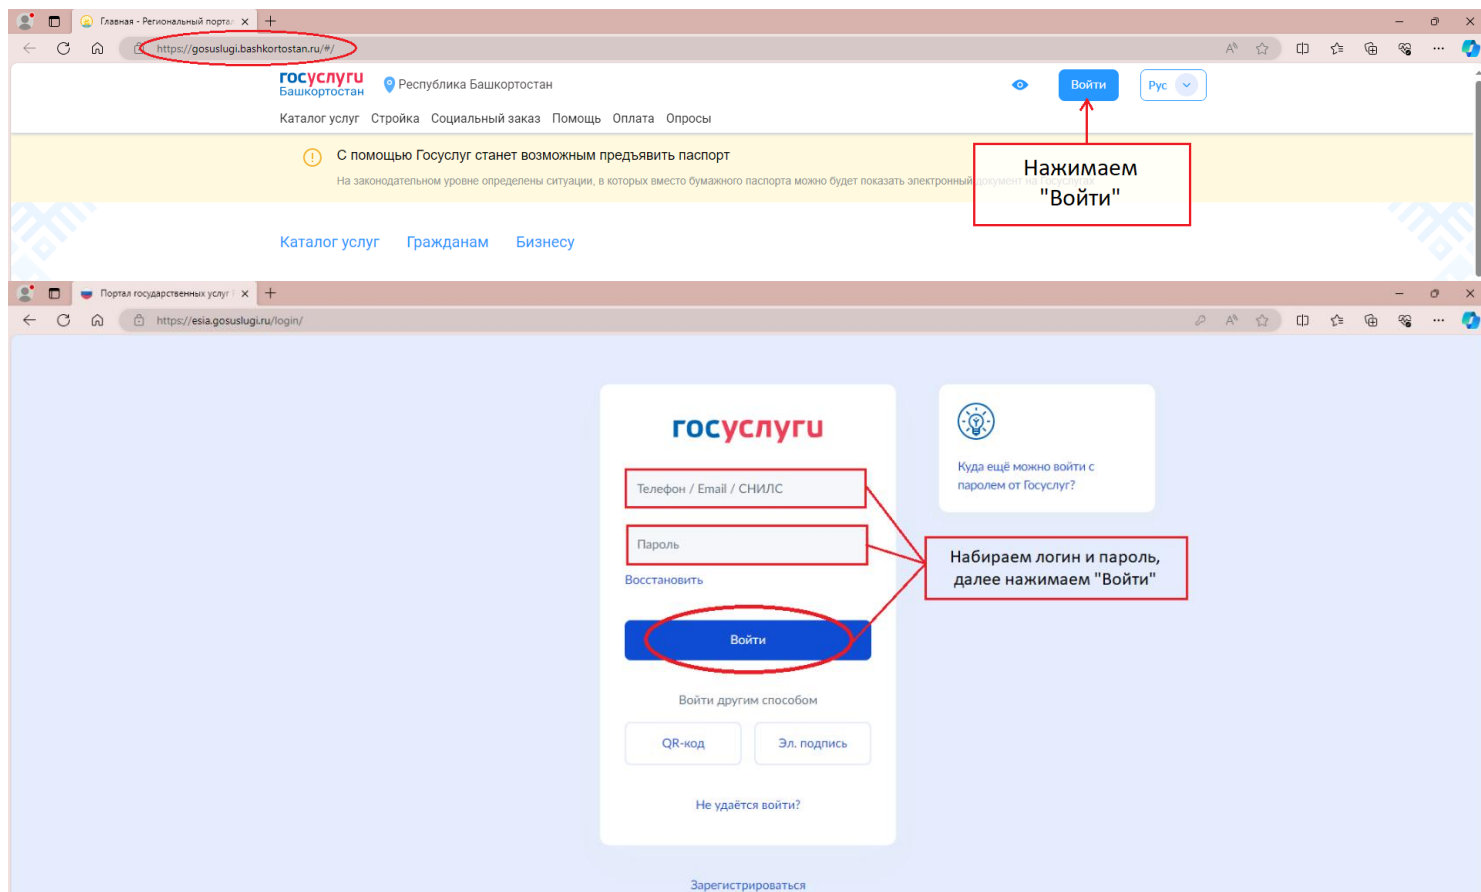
Главная - Региональный портал

https://gosuslugi.bashkortostan.ru/#/

госуслуги Башкортостан

Республика Башкортостан

Войти

Рус

Каталог услуг Стройка Социальный заказ Помощь Оплата Опросы

С помощью Госуслуг станет возможным предъявить паспорт

На законодательном уровне определены ситуации, в которых вместо бумажного паспорта можно будет показать электронный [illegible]

Нажимаем "Войти"

Каталог услуг Гражданам Бизнесу

Портал государственных услуг

https://esia.gosuslugi.ru/login/

госуслуги

Телефон / Email / СНИЛС

Пароль

Восстановить

Войти

Войти другим способом

QR-код

Эл. подпись

Не удаётся войти?

Зарегистрироваться

Куда ещё можно войти с паролем от Госуслуг?

Набираем логин и пароль, далее нажимаем "Войти"